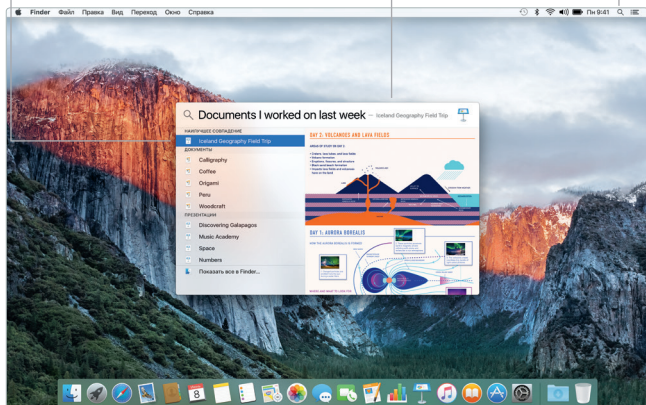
Finder Файл Правка Вид Переход Окно Справка

Пн 9:41

Documents I worked on last week — Iceland Geography Field Trip

НАИЛУЧШЕЕ СОВПАДЕНИЕ

Iceland Geography Field Trip

ДОКУМЕНТЫ

Calligraphy

Coffee

Origami

Peru

Woodcraft

ПРЕЗЕНТАЦИИ

Discovering Galapagos

Music Academy

Space

Numbers

Показать все в Finder...

DAY 2: VOLCANOES AND LAVA FIELDS

DAY 1: AURORA BOREALIS

8